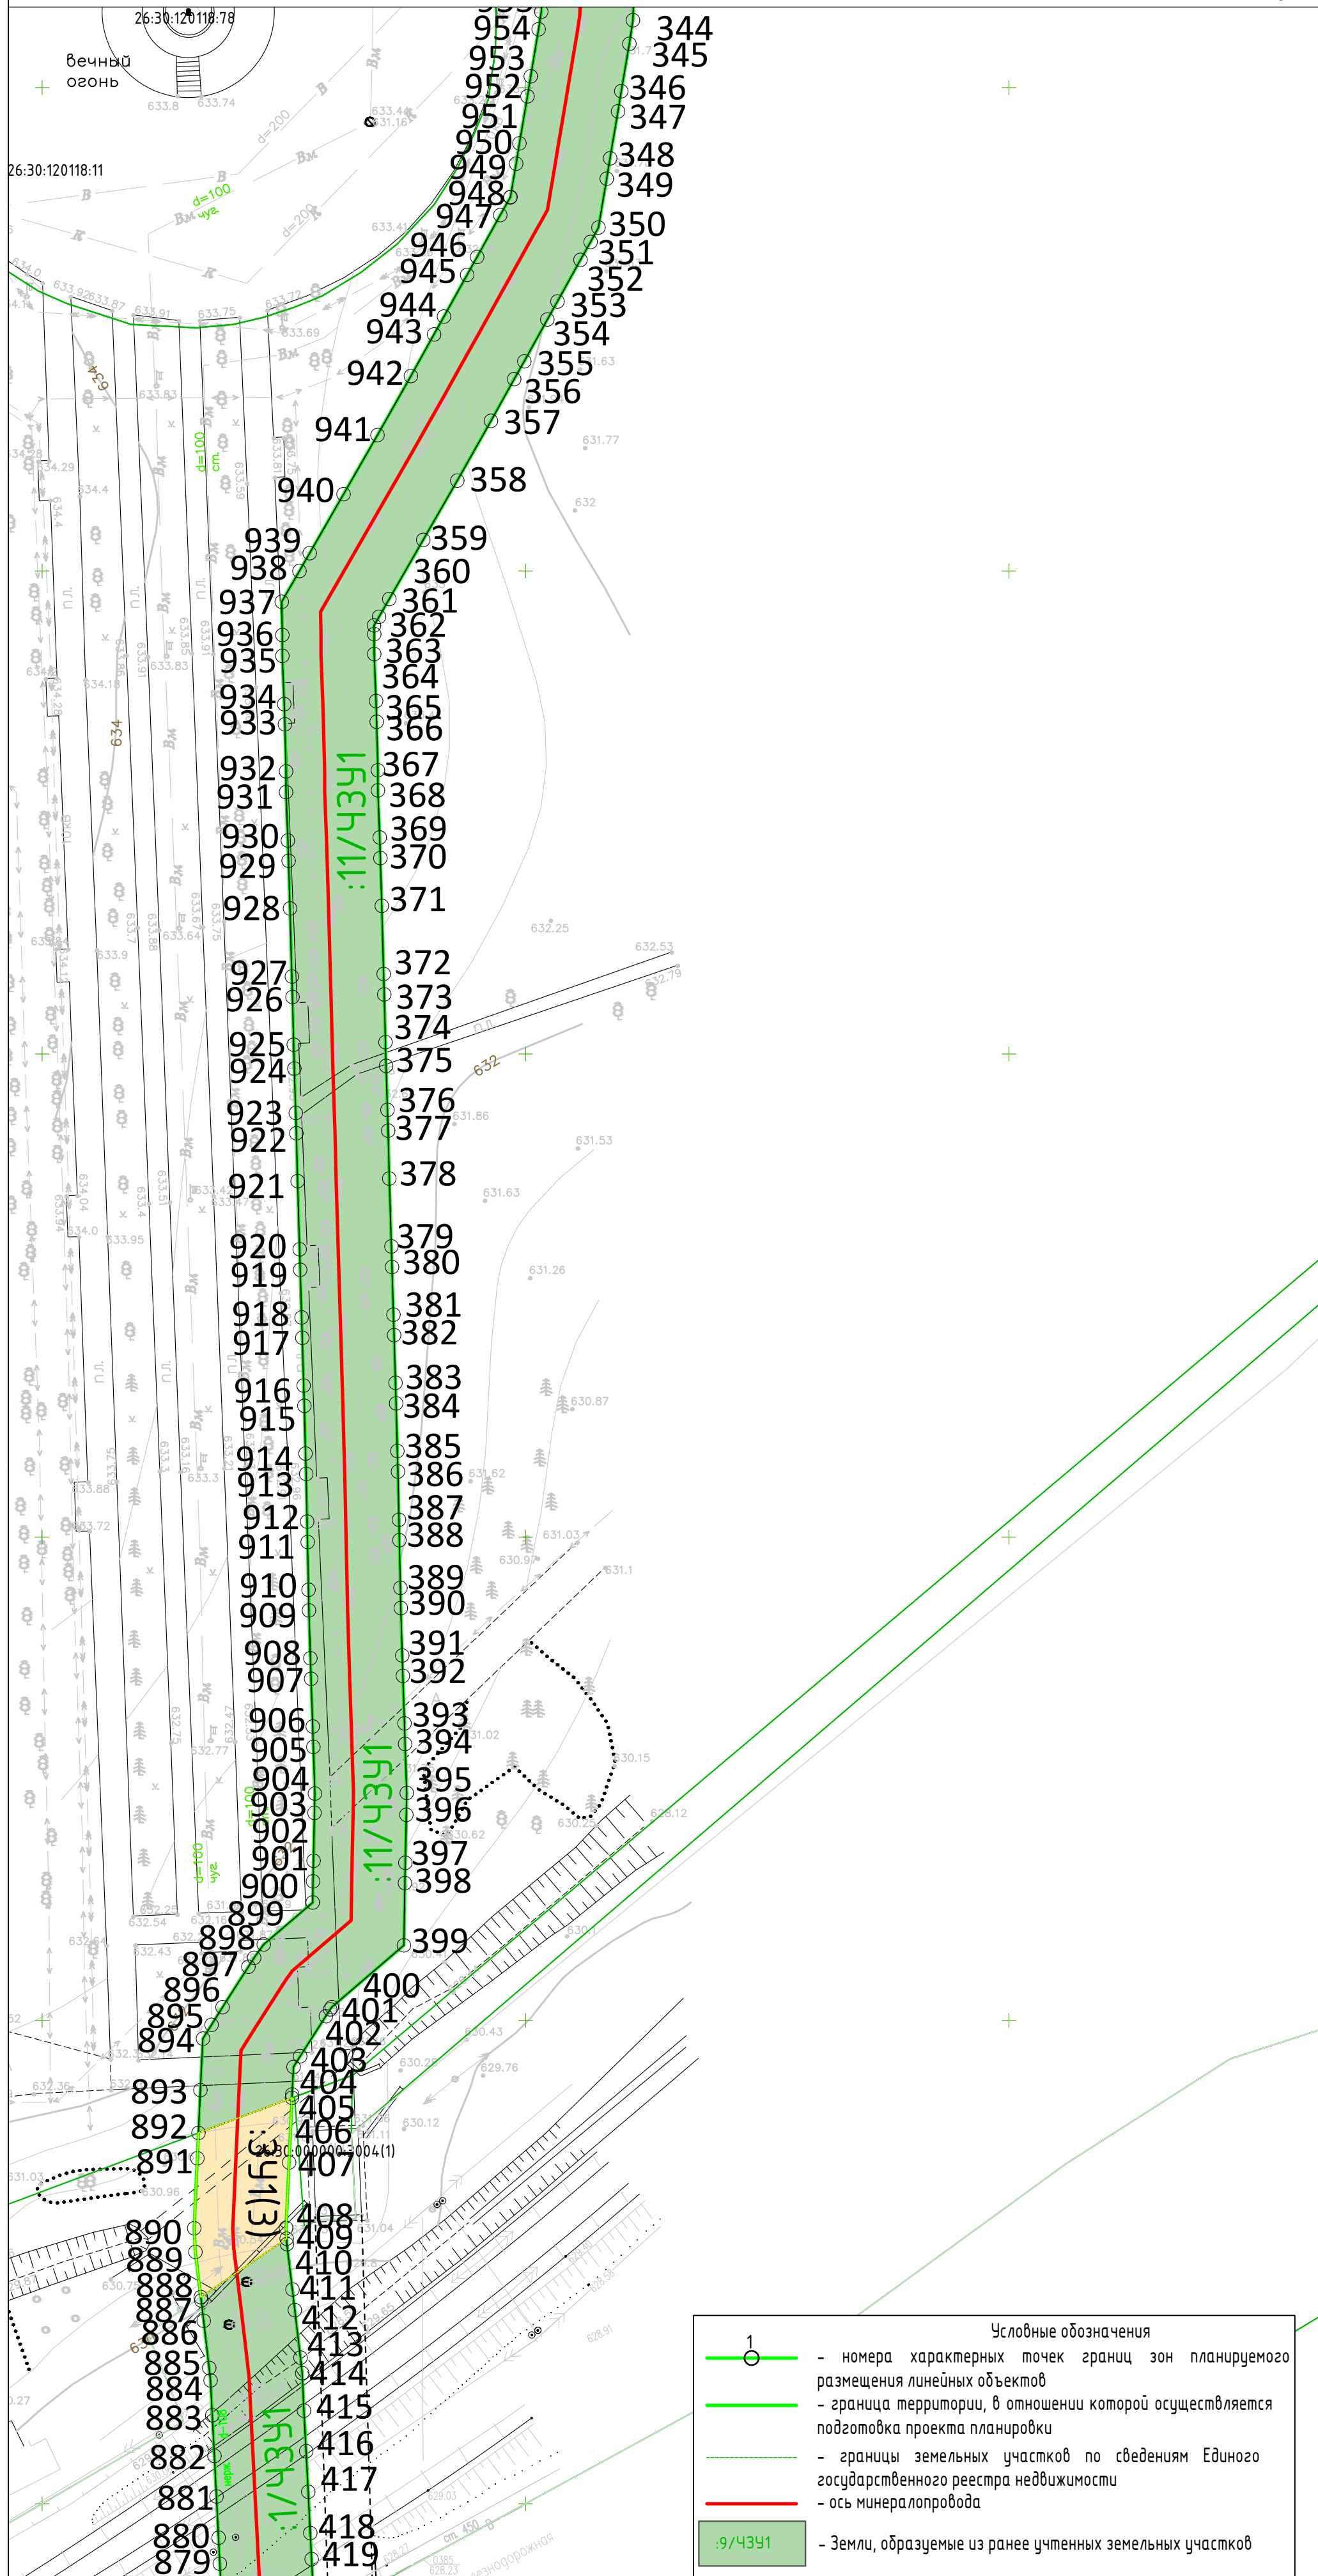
26:30:120118:78

Вечный огонь

26:30:120118:11

954
953
952
951
950
949
948
947
946
945
944
943
942
941
940
939
938
937
936
935
934
933
932
931
930
929
928
927
926
925
924
923
922
921
920
919
918
917
916
915
914
913
912
911
910
909
908
907
906
905
904
903
902
901
900
899
898
897
896
895
894
893
892
891
890
889
888
887
886
885
884
883
882
881
880
879

344
345
346
347
348
349
350
351
352
353
354
355
356
357
358
359
360
361
362
363
364
365
366
367
368
369
370
371
372
373
374
375
376
377
378
379
380
381
382
383
384
385
386
387
388
389
390
391
392
393
394
395
396
397
398
399
400
401
402
403
404
405
406
407
408
409
410
411
412
413
414
415
416
417
418
419

:11/ЧЗУ1
:11/ЧЗУ1
:1/ЧЗУ1
:ЗУ1(3)
26:30:000000:3004(1)

d=200
d=100 чуг.
d=100 ст.
634
632

Условные обозначения
1
- номера характерных точек границ зон планируемого размещения линейных объектов
- граница территории, в отношении которой осуществляется подготовка проекта планировки
- границы земельных участков по сведениям Единого государственного реестра недвижимости
- ось минералопровода
:9/ЧЗУ1 - Земли, образуемые из ранее учтенных земельных участков